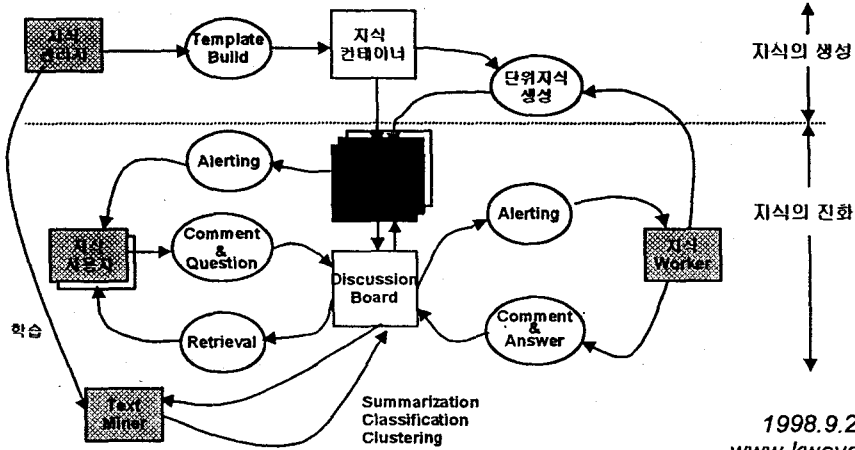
지식 관리자

Template Build

지식 컨테이너

단위지식 생성

지식의 생성

Alerting

지식 사용자

Comment & Question

Discussion Board

Alerting

지식 Worker

지식의 진화

학습

Retrieval

Comment & Answer

Text Miner

Summarization
Classification
Clustering

1998.9.2
www.kwove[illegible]